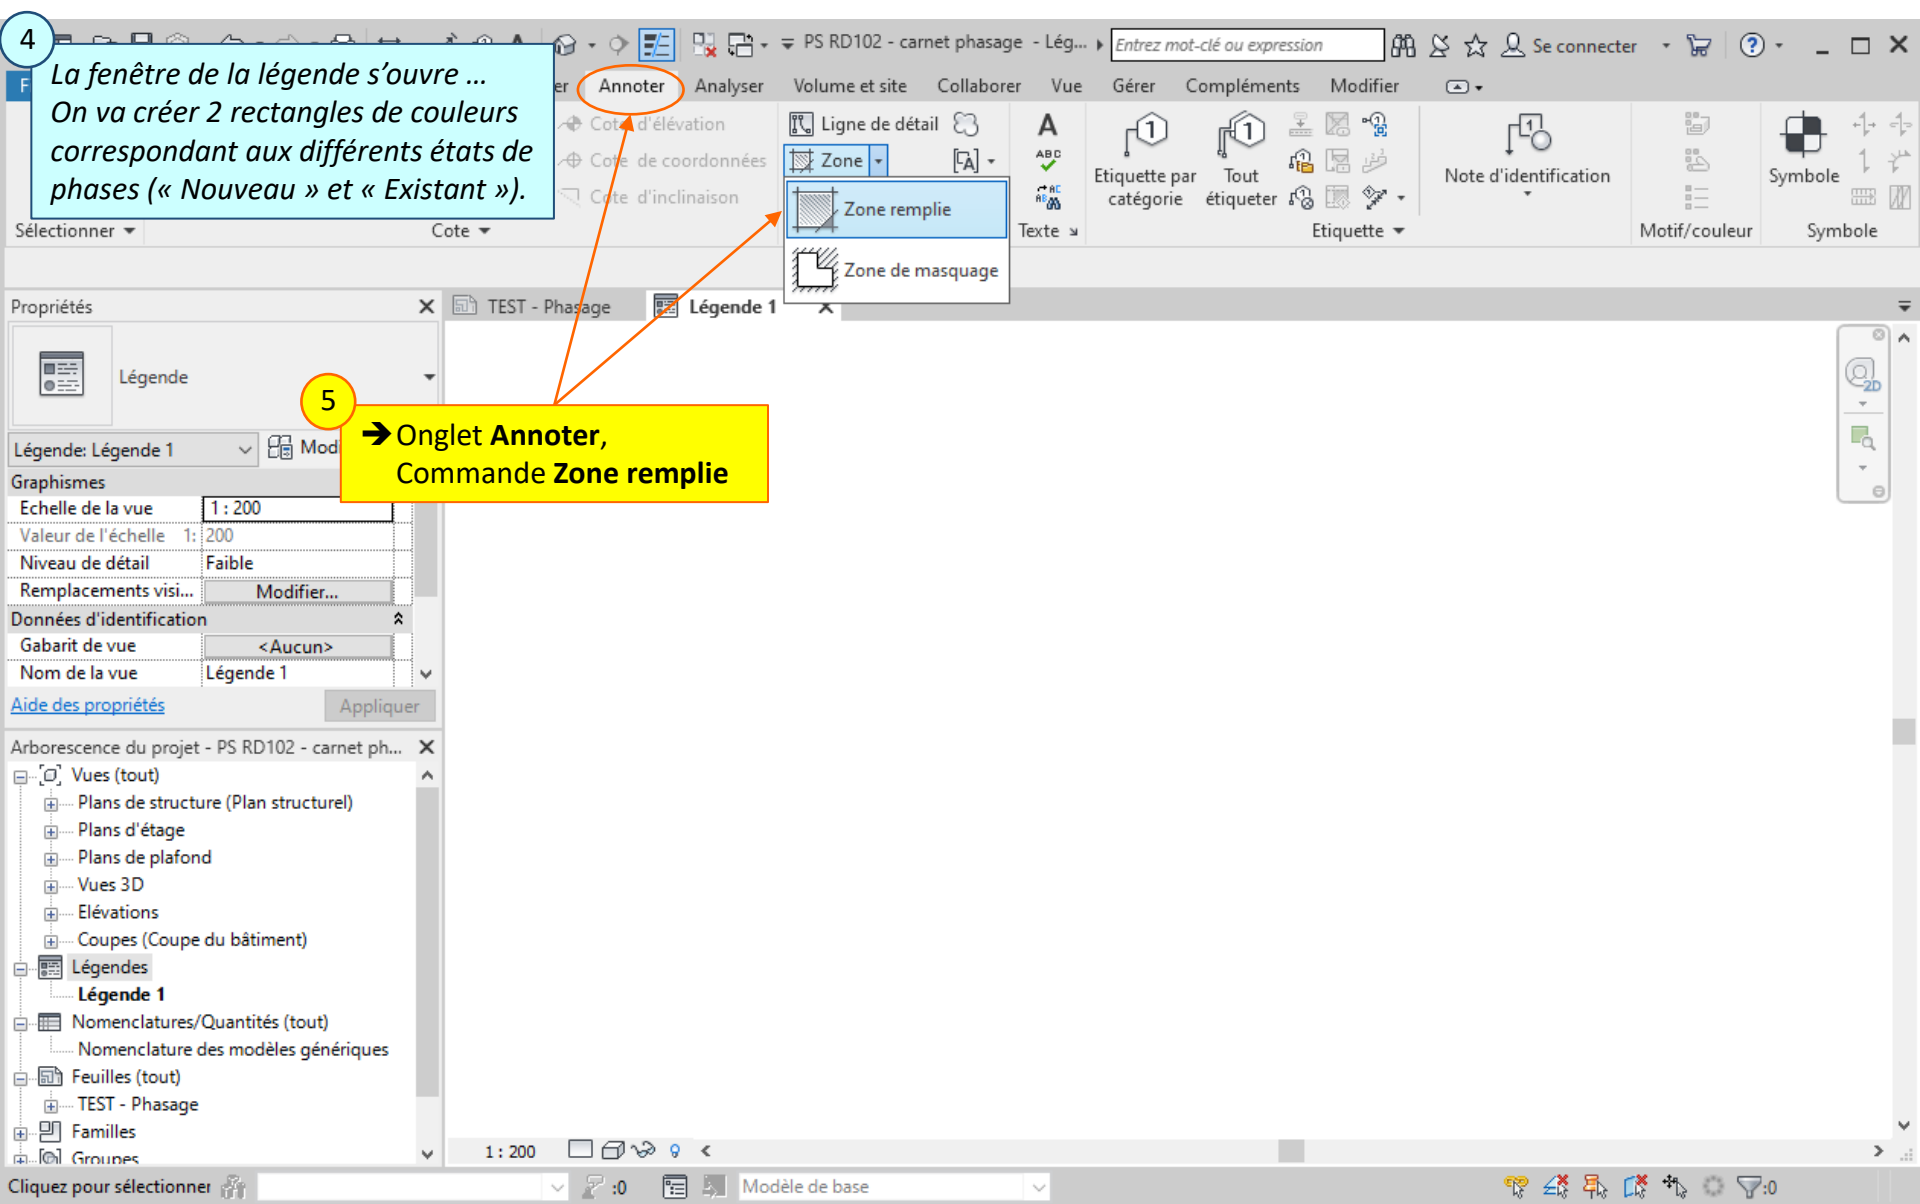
4

La fenêtre de la légende s'ouvre …
On va créer 2 rectangles de couleurs correspondant aux différents états de phases (« Nouveau » et « Existant »).

PS RD102 - carnet phasage - Lég...
Entrez mot-clé ou expression
Se connecter

F
er
Annoter
Analyser
Volume et site
Collaborer
Vue
Gérer
Compléments
Modifier

Cote d'élévation
Cote de coordonnées
Cote d'inclinaison
Ligne de détail
Zone
Zone remplie
Zone de masquage
Texte
Etiquette par catégorie
Tout étiqueter
Etiquette
Note d'identification
Motif/couleur
Symbole
Symbole
Sélectionner
Cote

Propriétés
TEST - Phasage
Légende 1

Légende
Légende: Légende 1
Modi

5

➔Onglet **Annoter**,
Commande **Zone remplie**

| Graphismes | |
|---|---|
| Echelle de la vue | 1 : 200 |
| Valeur de l'échelle 1: | 200 |
| Niveau de détail | Faible |
| Remplacements visi... | Modifier... |
| Données d'identification | |
| Gabarit de vue | <Aucun> |
| Nom de la vue | Légende 1 |

Aide des propriétés
Appliquer

Arborescence du projet - PS RD102 - carnet ph...
Vues (tout)
Plans de structure (Plan structurel)
Plans d'étage
Plans de plafond
Vues 3D
Elévations
Coupes (Coupe du bâtiment)
Légendes
**Légende 1**
Nomenclatures/Quantités (tout)
Nomenclature des modèles génériques
Feuilles (tout)
TEST - Phasage
Familles
Groupes

1 : 200
Cliquez pour sélectionner
:0
Modèle de base
:0